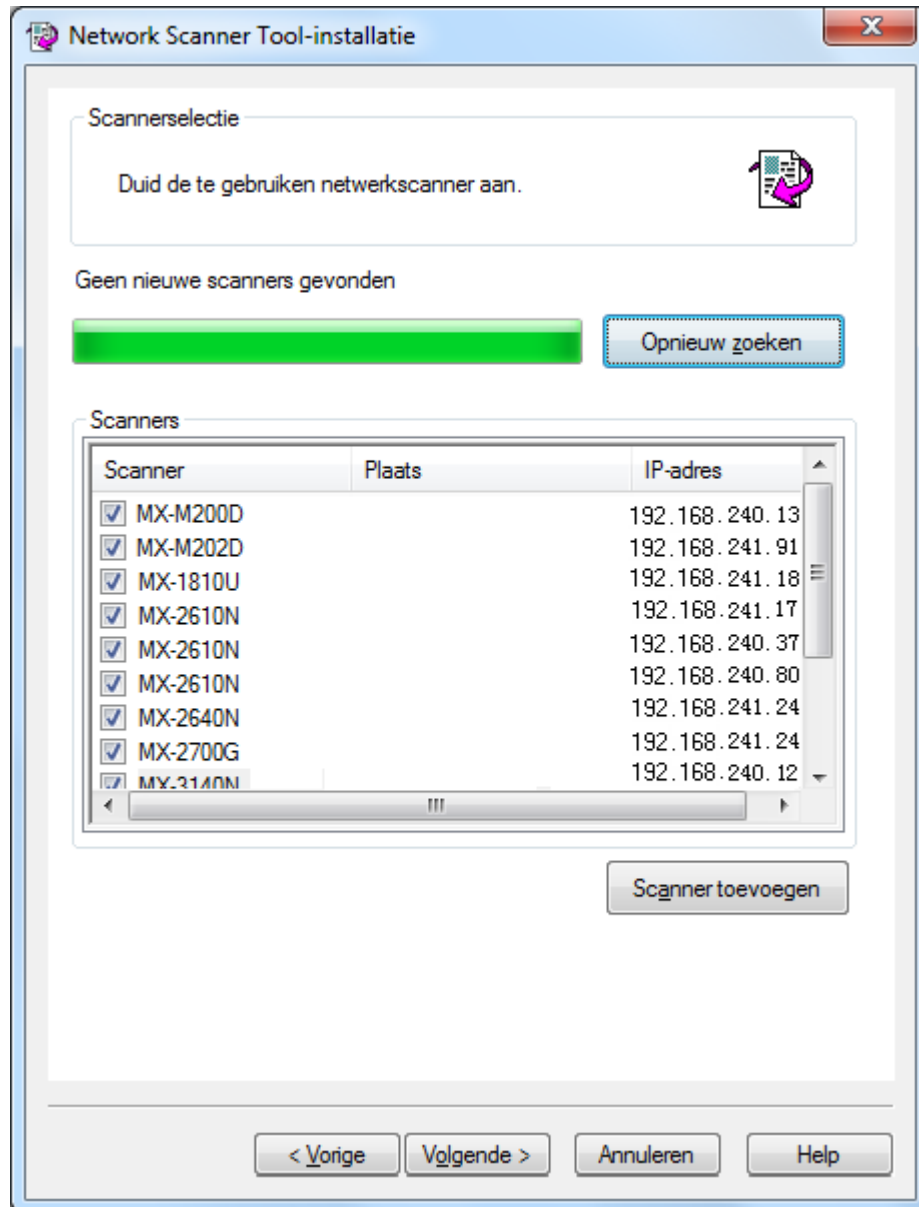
Network Scanner Tool-installatie

Scannerselectie

Duid de te gebruiken netwerkscanner aan.

Geen nieuwe scanners gevonden

Opnieuw zoeken

Scanners

| Scanner | Plaats | IP-adres |
|---|---|---|
| MX-M200D | | 192.168.240.13 |
| MX-M202D | | 192.168.241.91 |
| MX-1810U | | 192.168.241.18 |
| MX-2610N | | 192.168.241.17 |
| MX-2610N | | 192.168.240.37 |
| MX-2610N | | 192.168.240.80 |
| MX-2640N | | 192.168.241.24 |
| MX-2700G | | 192.168.241.24 |
| MX-3140N | | 192.168.240.12 |

Scanner toevoegen

< Vorige
Volgende >
Annuleren
Help